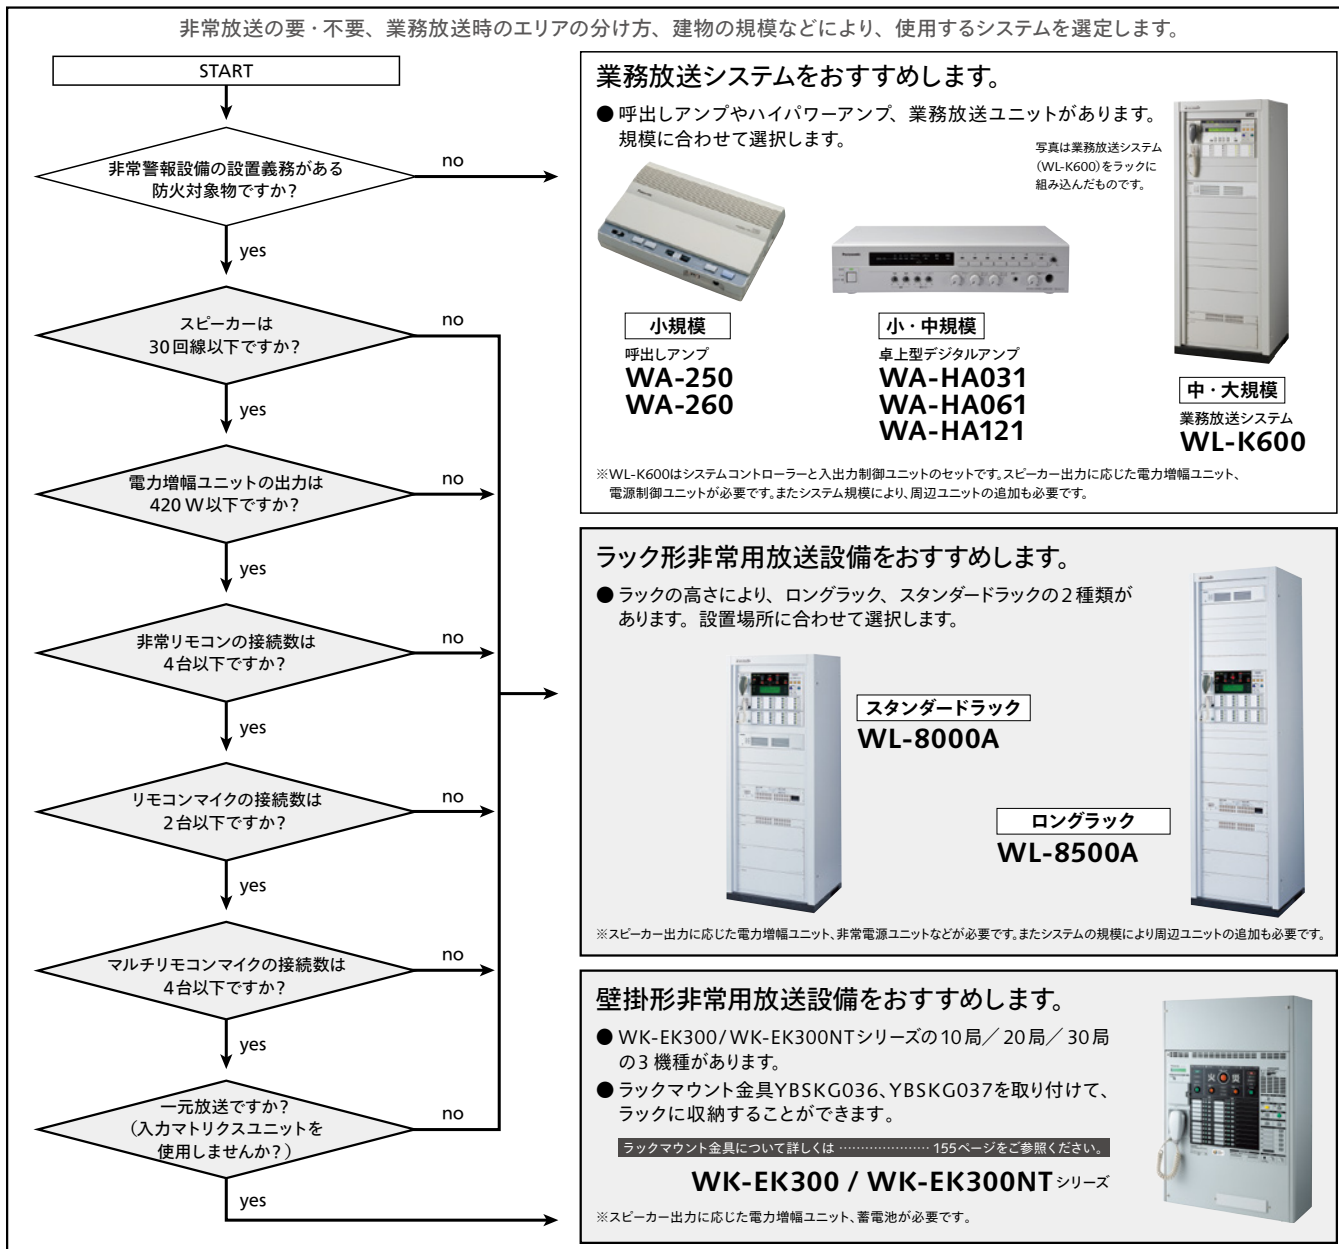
非常放送の要・不要、業務放送時のエリアの分け方、建物の規模などにより、使用するシステムを選定します。

START

非常警報設備の設置義務がある防火対象物ですか?

no

yes

スピーカーは30回線以下ですか?

no

yes

電力増幅ユニットの出力は420 W以下ですか?

no

yes

非常リモコンの接続数は4台以下ですか?

no

yes

リモコンマイクの接続数は2台以下ですか?

no

yes

マルチリモコンマイクの接続数は4台以下ですか?

no

yes

一元放送ですか?
(入力マトリクスユニットを使用しませんか?)

no

yes

業務放送システムをおすすめします。

● 呼出しアンプやハイパワーアンプ、業務放送ユニットがあります。規模に合わせて選択します。

写真は業務放送システム(WL-K600)をラックに組み込んだものです。

小規模
呼出しアンプ
WA-250
WA-260

小・中規模
卓上型デジタルアンプ
WA-HA031
WA-HA061
WA-HA121

中・大規模
業務放送システム
WL-K600

※WL-K600はシステムコントローラーと入出力制御ユニットのセットです。スピーカー出力に応じた電力増幅ユニット、電源制御ユニットが必要です。またシステム規模により、周辺ユニットの追加も必要です。

ラック形非常用放送設備をおすすめします。

● ラックの高さにより、ロングラック、スタンダードラックの2種類があります。設置場所に合わせて選択します。

スタンダードラック
WL-8000A

ロングラック
WL-8500A

※スピーカー出力に応じた電力増幅ユニット、非常電源ユニットなどが必要です。またシステムの規模により周辺ユニットの追加も必要です。

壁掛形非常用放送設備をおすすめします。

● WK-EK300/WK-EK300NTシリーズの10局/20局/30局の3機種があります。

● ラックマウント金具YBSKG036、YBSKG037を取り付けて、ラックに収納することができます。

ラックマウント金具について詳しくは ………………… 155ページをご参照ください。

WK-EK300 / WK-EK300NT シリーズ

※スピーカー出力に応じた電力増幅ユニット、蓄電池が必要です。